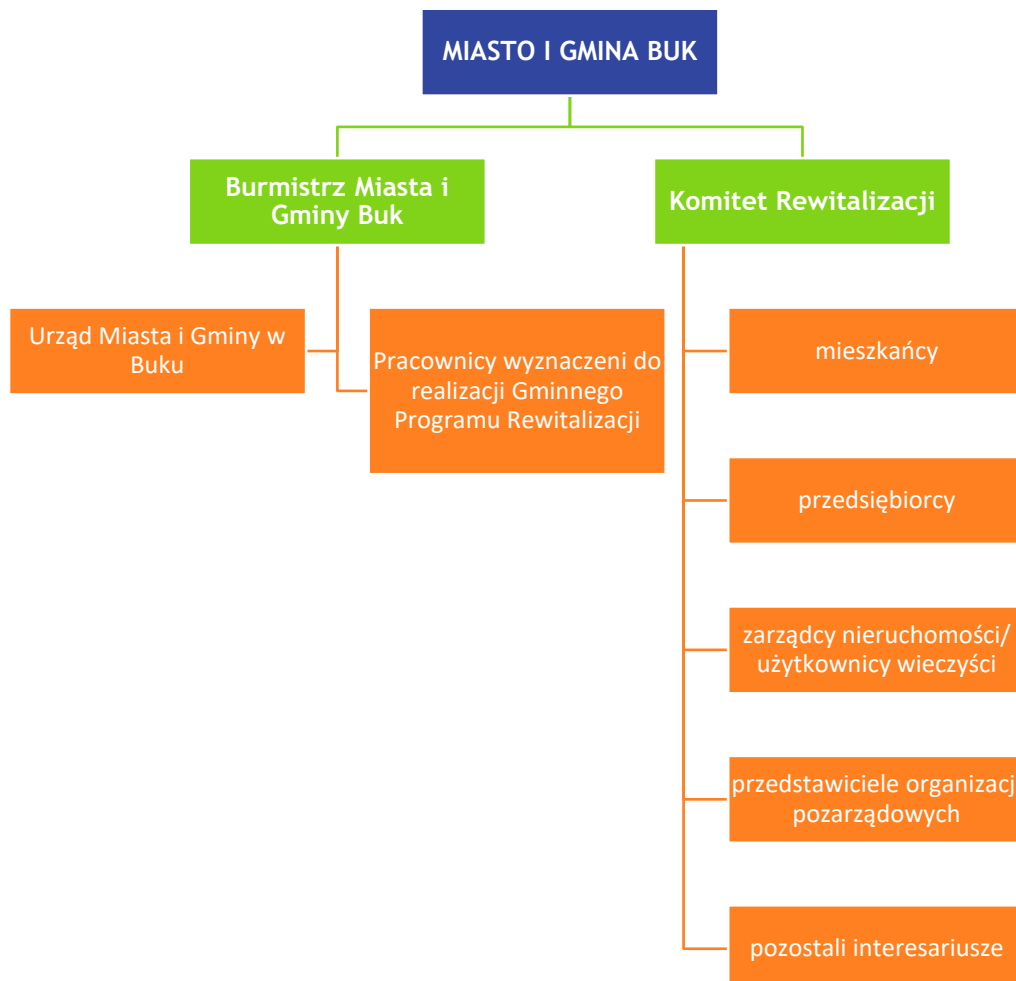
MIASTO I GMINA BUK

Burmistrz Miasta i Gminy Buk

Komitet Rewitalizacji

Urząd Miasta i Gminy w Buku

Pracownicy wyznaczeni do realizacji Gminnego Programu Rewitalizacji

mieszkańcy

przedsiębiorcy

zarządcy nieruchomości/ użytkownicy wieczyści

przedstawiciele organizacj pozarządowych

pozostali interesariusze